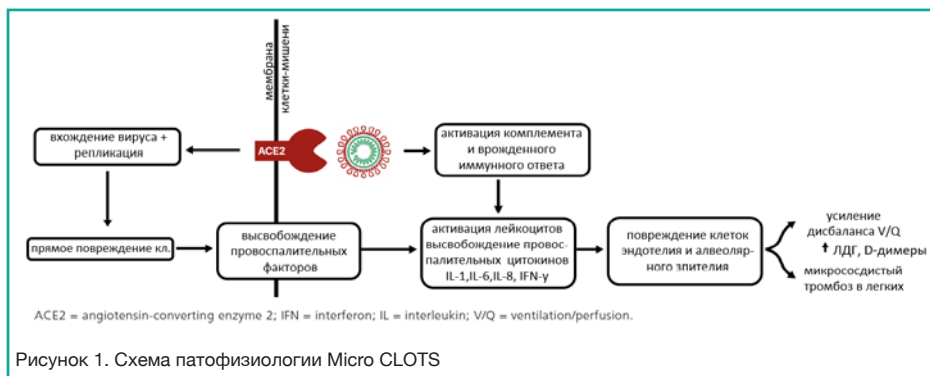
мембрана клетки-мишени

вхождение вируса + репликация

ACE2

активация комплемента и врожденного иммунного ответа

прямое повреждение кл.

высвобождение провоспалительных факторов

активация лейкоцитов высвобождение провоспалительных цитокинов IL-1,IL-6,IL-8, IFN-γ

повреждение клеток эндотелия и альвеолярного эпителия

усиление дисбаланса V/Q

↑ ЛДГ, D-димеры

микрососудистый тромбоз в легких

ACE2 = angiotensin-converting enzyme 2; IFN = interferon; IL = interleukin; V/Q = ventilation/perfusion.

Рисунок 1. Схема патофизиологии Micro CLOTS